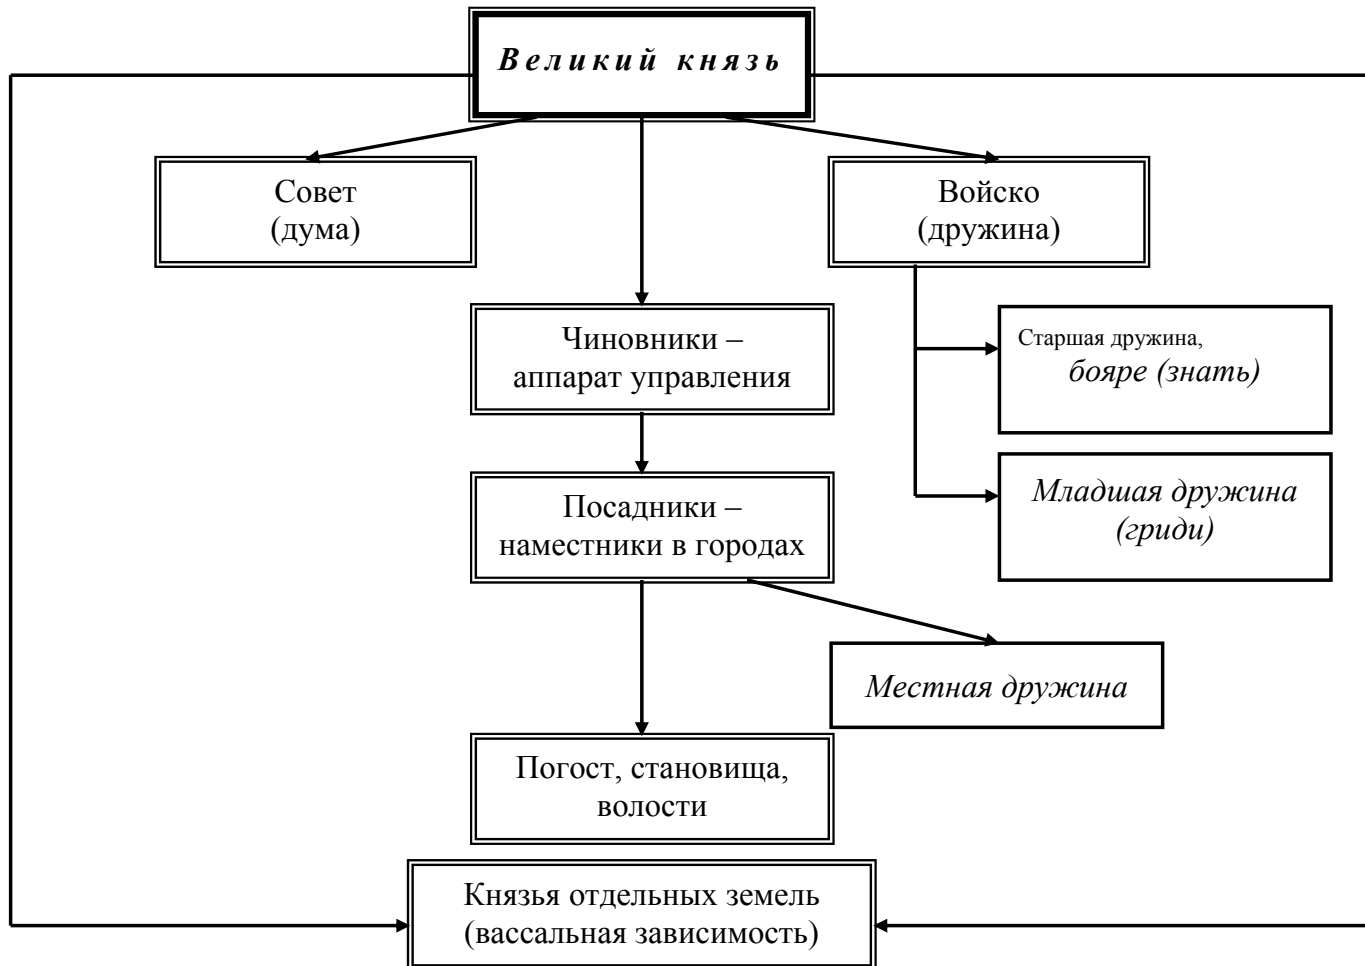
Великий князь

Совет
(дума)

Войско
(дружина)

Чиновники –
аппарат управления

Старшая дружина,
бояре (знать)

Посадники –
наместники в городах

Младшая дружина
(гриди)

Местная дружина

Погост, становища,
волости

Князья отдельных земель
(вассальная зависимость)